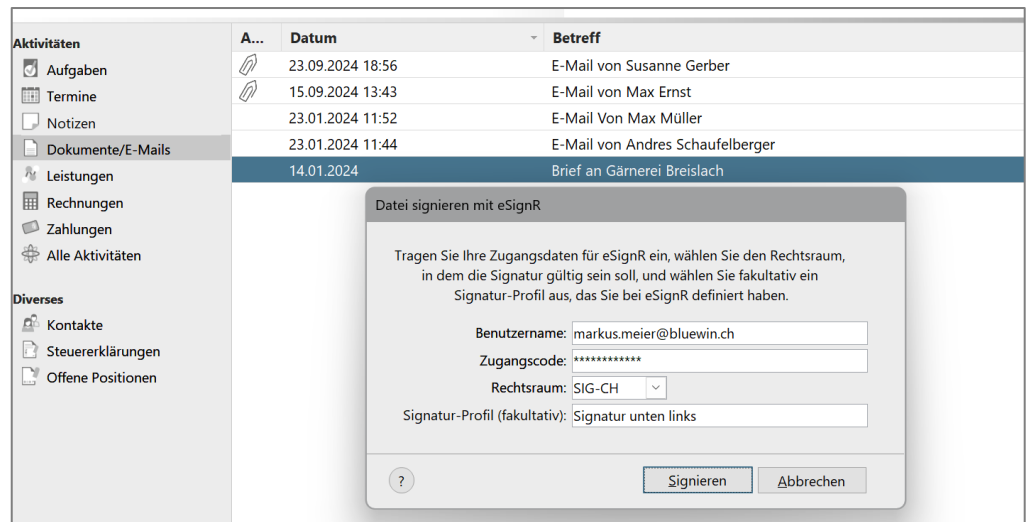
Aktivitäten
Aufgaben
Termine
Notizen
Dokumente/E-Mails
Leistungen
Rechnungen
Zahlungen
Alle Aktivitäten

Diverses
Kontakte
Steuererklärungen
Offene Positionen

| A... | Datum | Betreff |
|---|---|---|
| | 23.09.2024 18:56 | E-Mail von Susanne Gerber |
| | 15.09.2024 13:43 | E-Mail von Max Ernst |
| | 23.01.2024 11:52 | E-Mail Von Max Müller |
| | 23.01.2024 11:44 | E-Mail von Andres Schaufelberger |
| | 14.01.2024 | Brief an Gärnerei Breislach |

Datei signieren mit eSignR

Tragen Sie Ihre Zugangsdaten für eSignR ein, wählen Sie den Rechtsraum, in dem die Signatur gültig sein soll, und wählen Sie fakultativ ein Signatur-Profil aus, das Sie bei eSignR definiert haben.

Benutzername: markus.meier@bluewin.ch
Zugangscode: ************
Rechtsraum: SIG-CH
Signatur-Profil (fakultativ): Signatur unten links

?
Signieren
Abbrechen